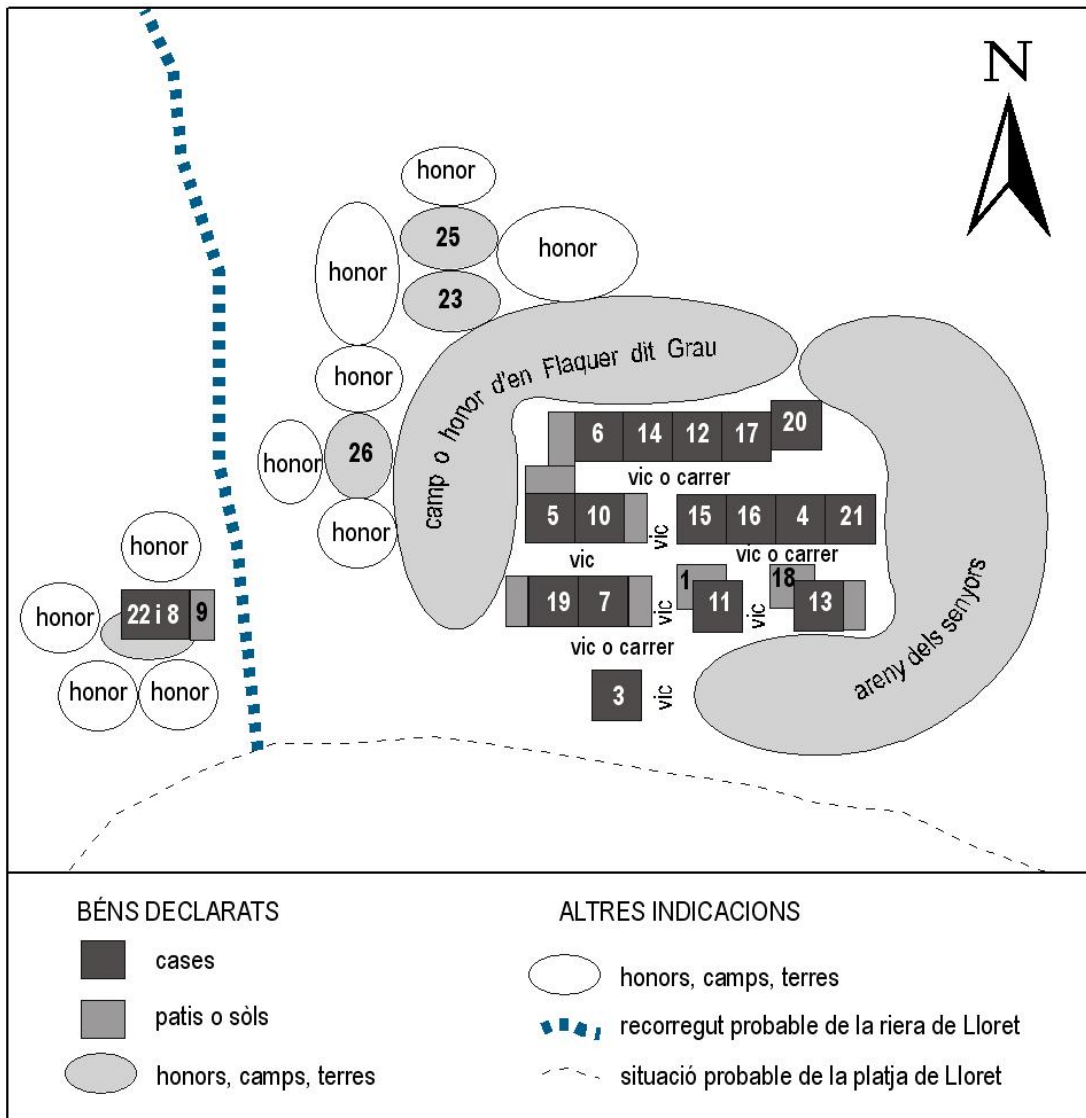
N

honor
25
honor
honor
23
camp o honor d'en Flaquer dit Grau
honor
honor
26
6
14
12
17
20
vic o carrer
honor
5
10
vic
15
16
4
21
vic
vic o carrer
honor
honor
22 i 8
9
19
7
vic
1
11
vic
18
13
areny dels senyors
honor
honor
vic o carrer
3
vic

BÉNS DECLARATS
cases
patis o sòls
honors, camps, terres

ALTRES INDICACIONS
honors, camps, terres
recorregut probable de la riera de Lloret
situació probable de la platja de Lloret